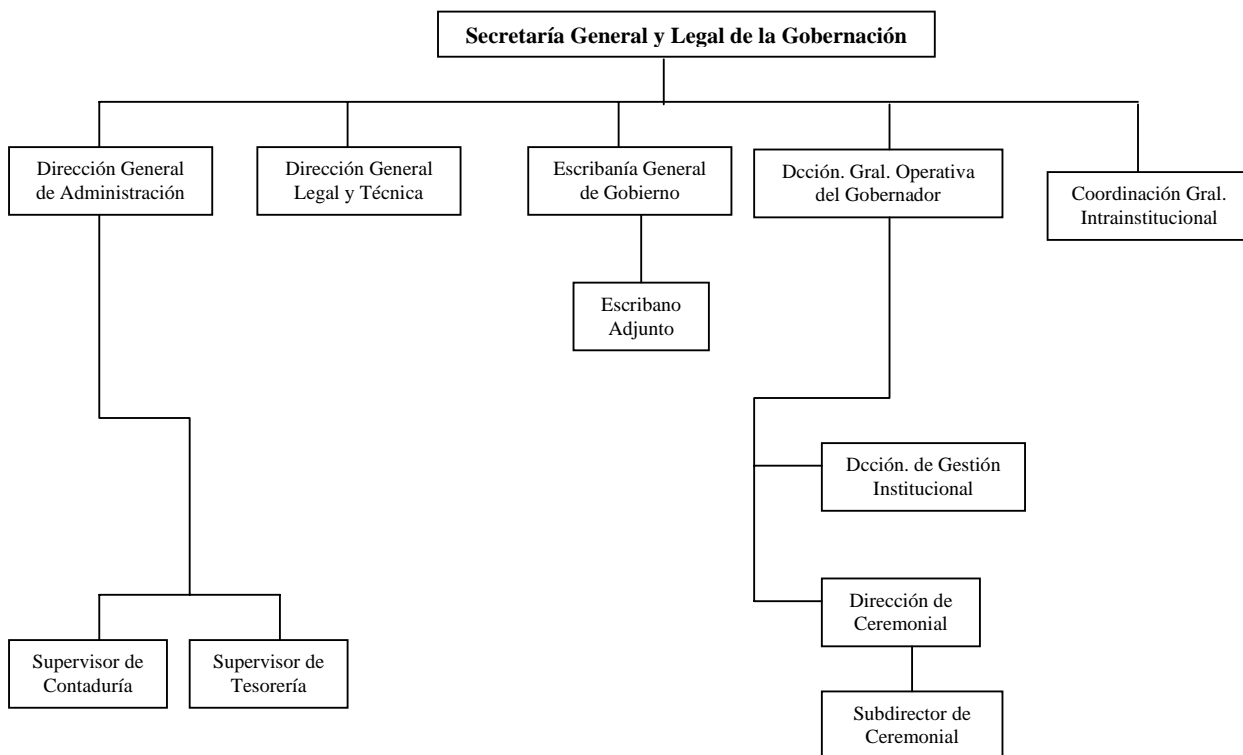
Secretaría General y Legal de la Gobernación

Dirección General de Administración

Dirección General Legal y Técnica

Escribanía General de Gobierno

Dcción. Gral. Operativa del Gobernador

Coordinación Gral. Intrainstitucional

Escribano Adjunto

Dcción. de Gestión Institucional

Dirección de Ceremonial

Supervisor de Contaduría

Supervisor de Tesorería

Subdirector de Ceremonial